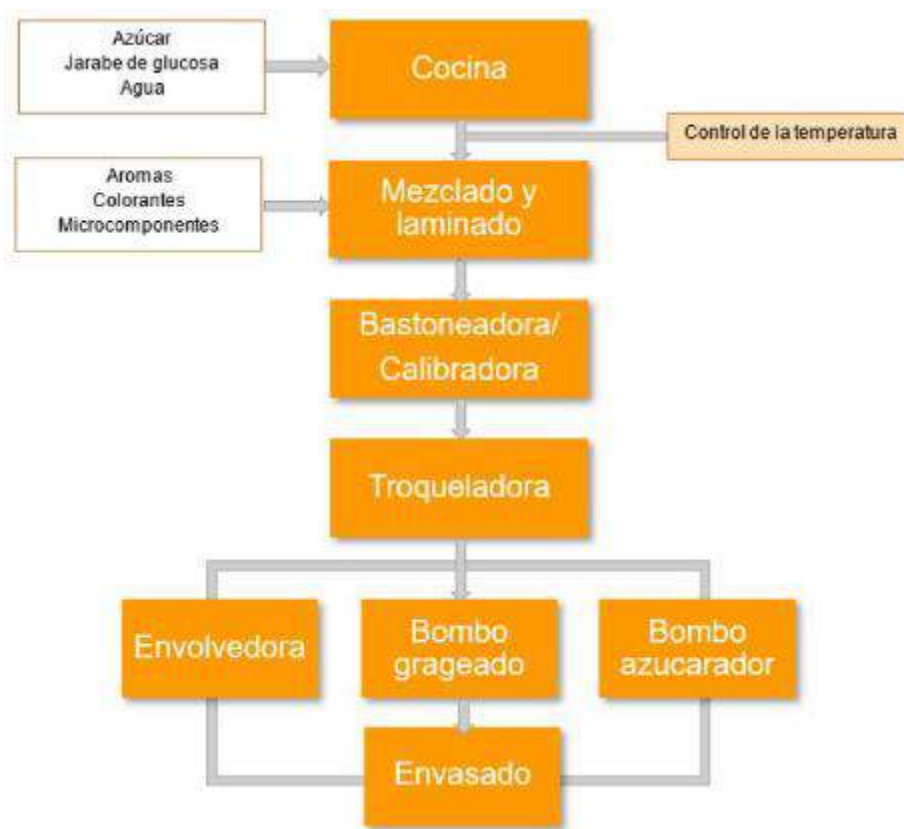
Azúcar
Jarabe de glucosa
Agua

Cocina

Control de la temperatura

Aromas
Colorantes
Microcomponentes

Mezclado y laminado

Bastoneadora/ Calibradora

Troqueladora

Envolvedora

Bombo grageado

Bombo azucarador

Envasado